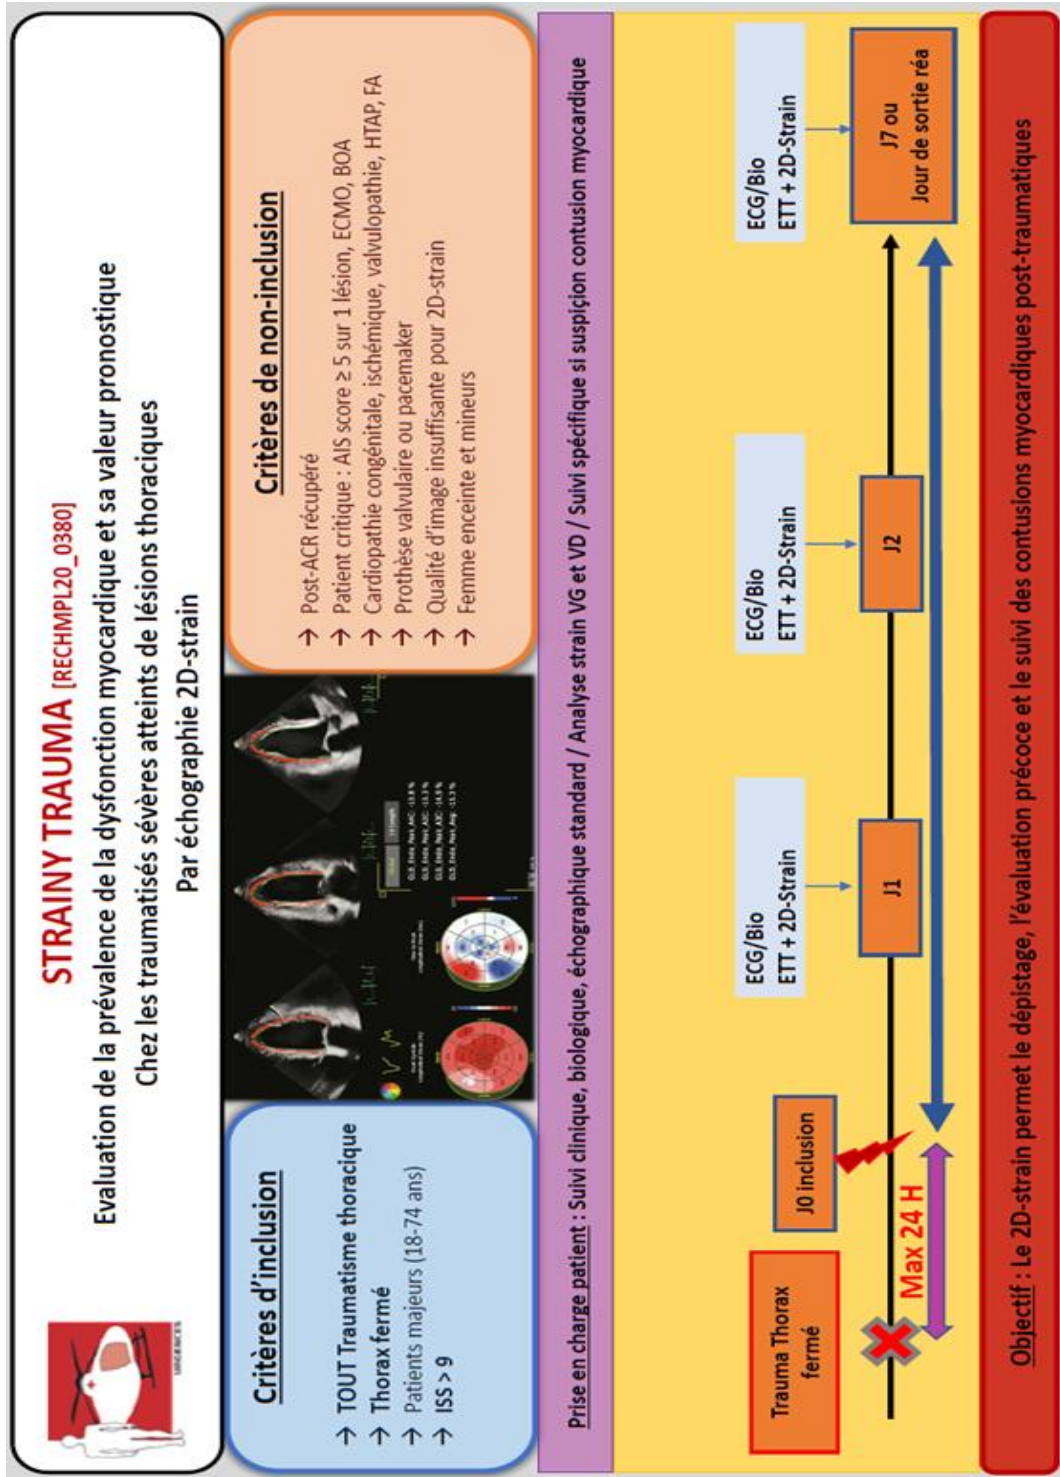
STRAINY TRAUMA [RECHMPL20_0380]

Evaluation de la prévalence de la dysfonction myocardique et sa valeur pronostique
Chez les traumatisés sévères atteints de lésions thoraciques
Par échographie 2D-strain

URGENCES

Critères d'inclusion

→ TOUT Traumatisme thoracique
→ Thorax fermé
→ Patients majeurs (18-74 ans)
→ ISS > 9

Critères de non-inclusion

→ Post-ACR récupéré
→ Patient critique : AIS score ≥ 5 sur 1 lésion, ECMO, BOA
→ Cardiopathie congénitale, ischémique, valvulopathie, HTAP, FA
→ Prothèse valvulaire ou pacemaker
→ Qualité d'image insuffisante pour 2D-strain
→ Femme enceinte et mineurs

Prise en charge patient : Suivi clinique, biologique, échographique standard / Analyse strain VG et VD / Suivi spécifique si suspicion contusion myocardique

Trauma Thorax fermé

J0 inclusion

Max 24 H

ECG/Bio
ETT + 2D-Strain

J1

ECG/Bio
ETT + 2D-Strain

J2

ECG/Bio
ETT + 2D-Strain

J7 ou
Jour de sortie réa

Objectif : Le 2D-strain permet le dépistage, l'évaluation précoce et le suivi des contusions myocardiques post-traumatiques